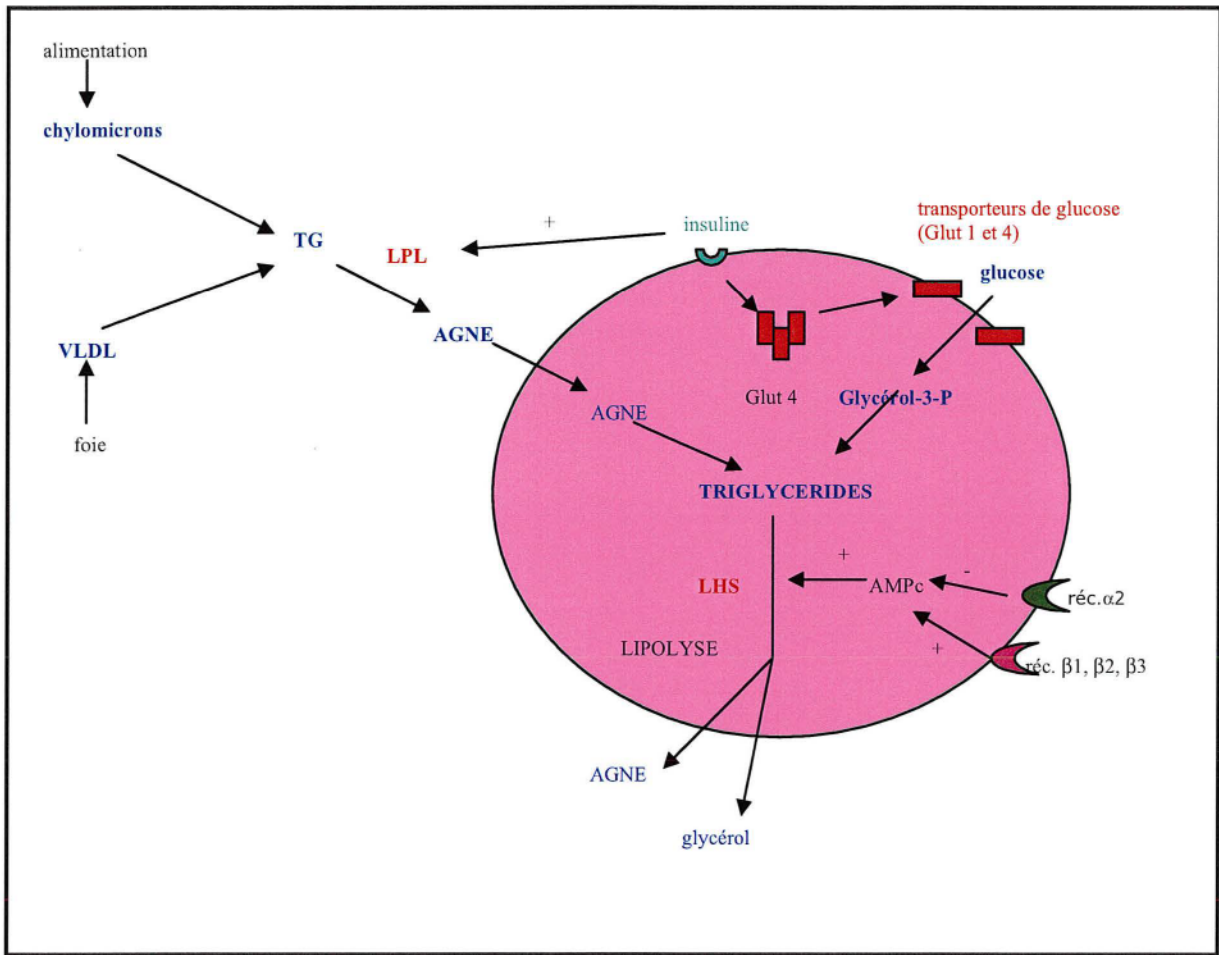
alimentation

chylomicrons

TG

LPL

+

insuline

transporteurs de glucose (Glut 1 et 4)

glucose

VLDL

foie

AGNE

AGNE

Glut 4

Glycérol-3-P

TRIGLYCERIDES

+

LHS

AMPc

-

réc.$\alpha$2

LIPOLYSE

+

réc. $\beta$1, $\beta$2, $\beta$3

AGNE

glycérol